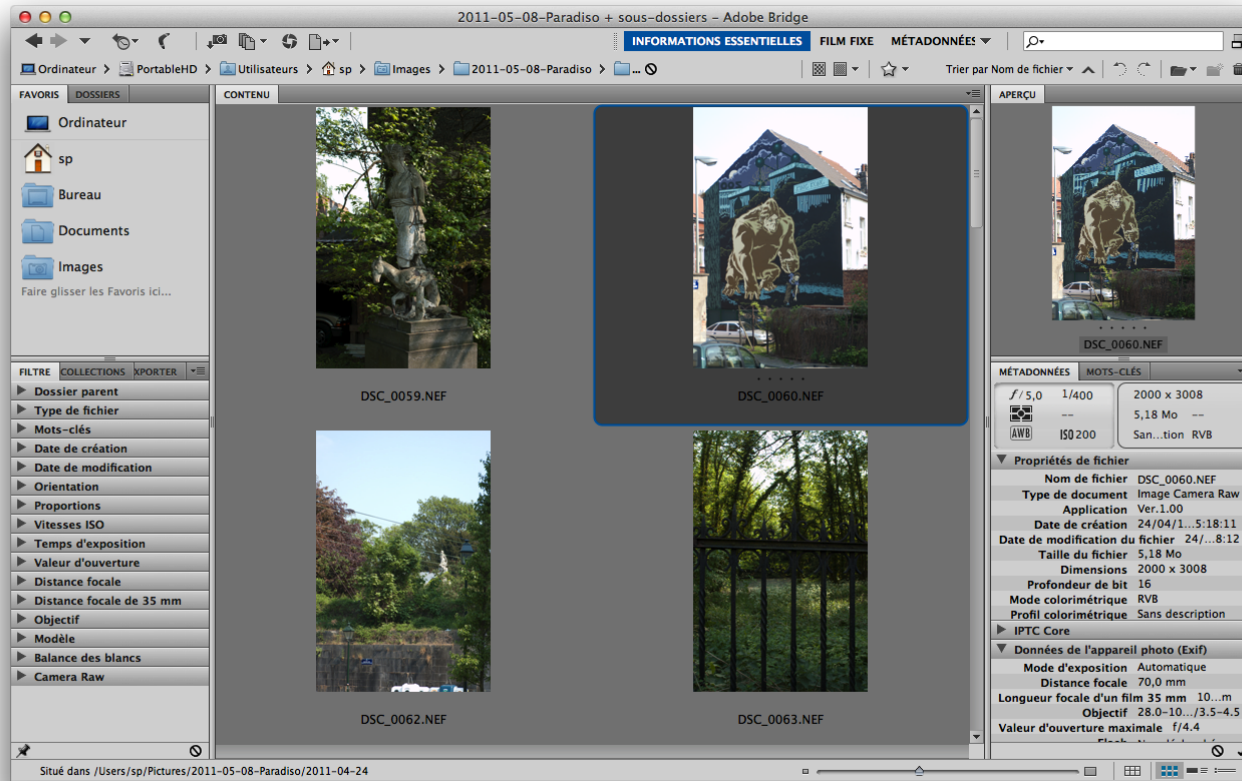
2011-05-08-Paradiso + sous-dossiers – Adobe Bridge

INFORMATIONS ESSENTIELLES FILM FIXE MÉTADONNÉES

Ordinateur > PortableHD > Utilisateurs > sp > Images > 2011-05-08-Paradiso > ...

Trier par Nom de fichier

FAVORIS DOSSIERS

Ordinateur
sp
Bureau
Documents
Images
Faire glisser les Favoris ici...

FILTRE COLLECTIONS XPORTER

Dossier parent
Type de fichier
Mots-clés
Date de création
Date de modification
Orientation
Proportions
Vitesses ISO
Temps d'exposition
Valeur d'ouverture
Distance focale
Distance focale de 35 mm
Objectif
Modèle
Balance des blancs
Camera Raw

CONTENU

DSC_0059.NEF
DSC_0060.NEF
DSC_0062.NEF
DSC_0063.NEF

APERÇU

DSC_0060.NEF

MÉTADONNÉES MOTS-CLÉS

$f$/5,0 1/400 2000 x 3008
-- 5,18 Mo --
AWB ISO 200 San...tion RVB

Propriétés de fichier
Nom de fichier DSC_0060.NEF
Type de document Image Camera Raw
Application Ver.1.00
Date de création 24/04/1...5:18:11
Date de modification du fichier 24/...8:12
Taille du fichier 5,18 Mo
Dimensions 2000 x 3008
Profondeur de bit 16
Mode colorimétrique RVB
Profil colorimétrique Sans description

IPTC Core

Données de l'appareil photo (Exif)
Mode d'exposition Automatique
Distance focale 70,0 mm
Longueur focale d'un film 35 mm 10...m
Objectif 28.0-10.../3.5-4.5
Valeur d'ouverture maximale f/4.4

Situé dans /Users/sp/Pictures/2011-05-08-Paradiso/2011-04-24